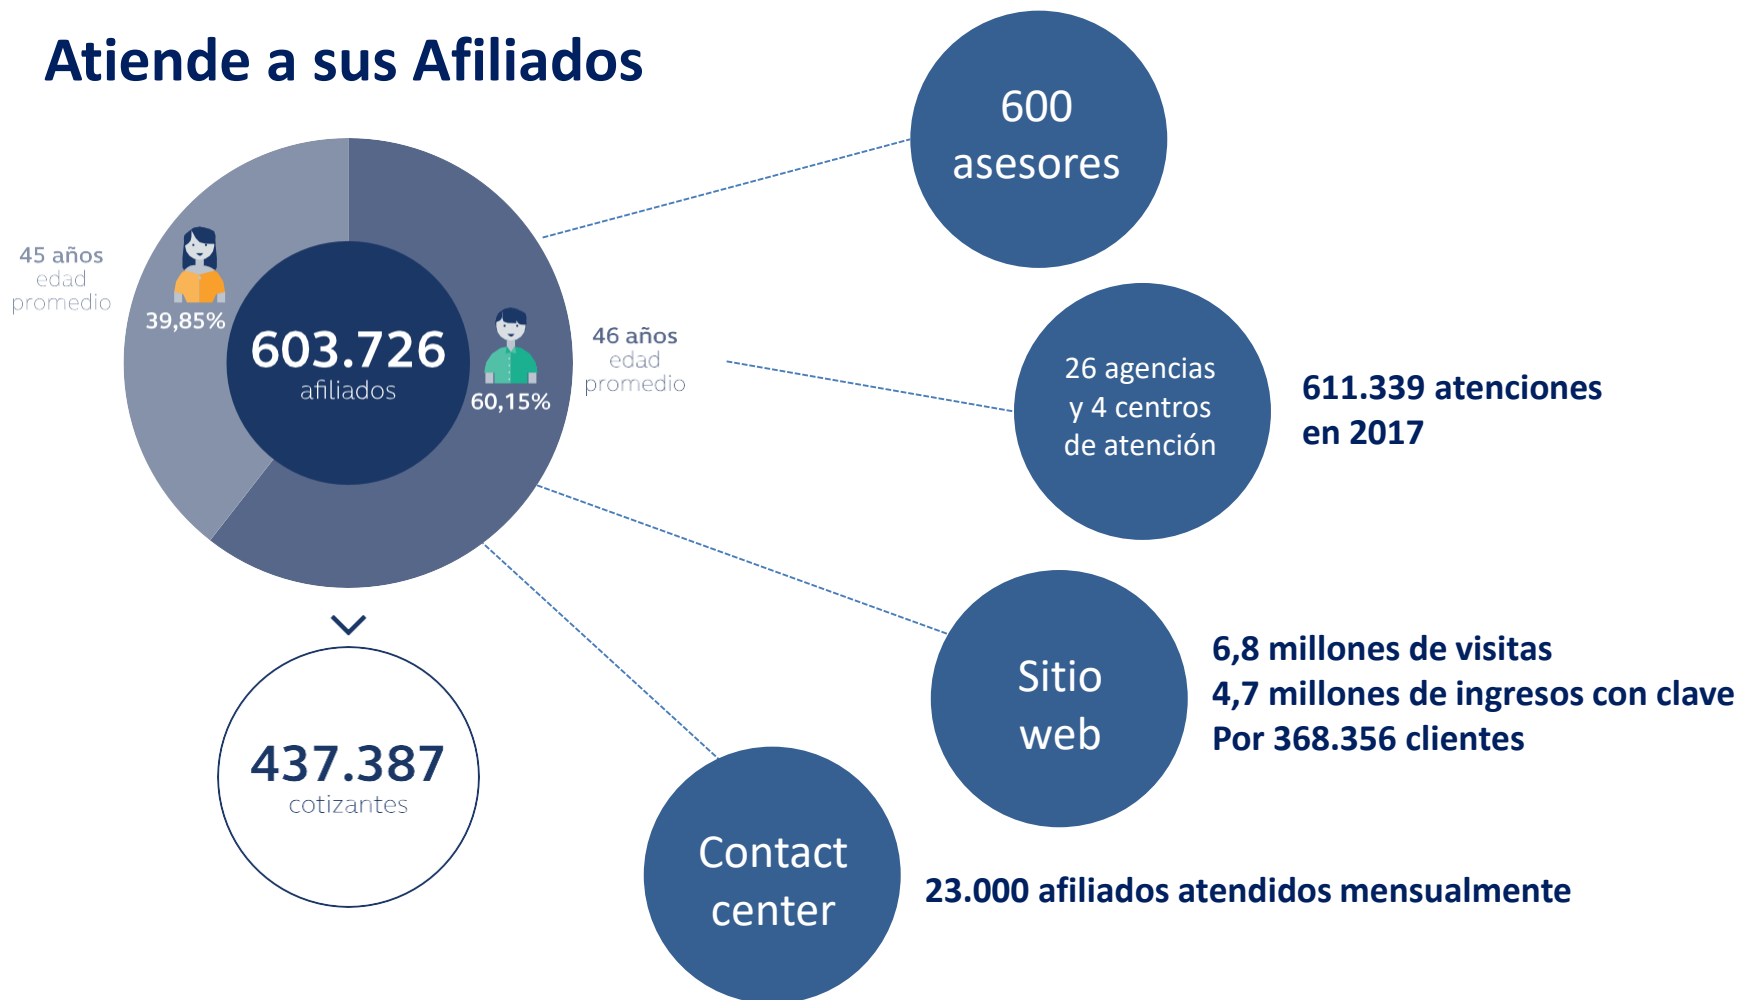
Atiende a sus Afiliados

45 años
edad
promedio

39,85%

603.726
afiliados

60,15%

46 años
edad
promedio

437.387
cotizantes

600
asesores

26 agencias
y 4 centros
de atención

611.339 atenciones
en 2017

Sitio
web

6,8 millones de visitas
4,7 millones de ingresos con clave
Por 368.356 clientes

Contact
center

23.000 afiliados atendidos mensualmente